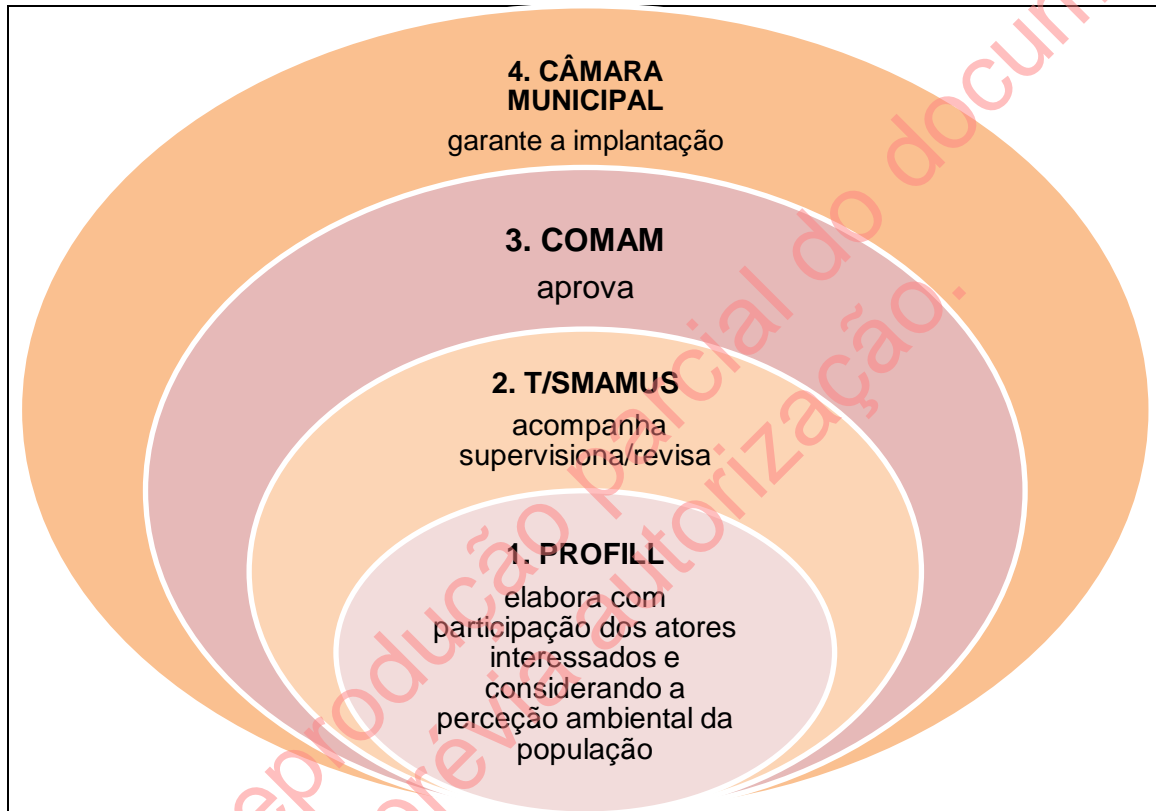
4. CÂMARA MUNICIPAL
garante a implantação

3. COMAM
aprova

2. T/SMAMUS
acompanha
supervisiona/revisa

1. PROFILL
elabora com participação dos atores interessados e considerando a perceção ambiental da população

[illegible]eprodução parcial do docum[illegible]
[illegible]révia autorização.